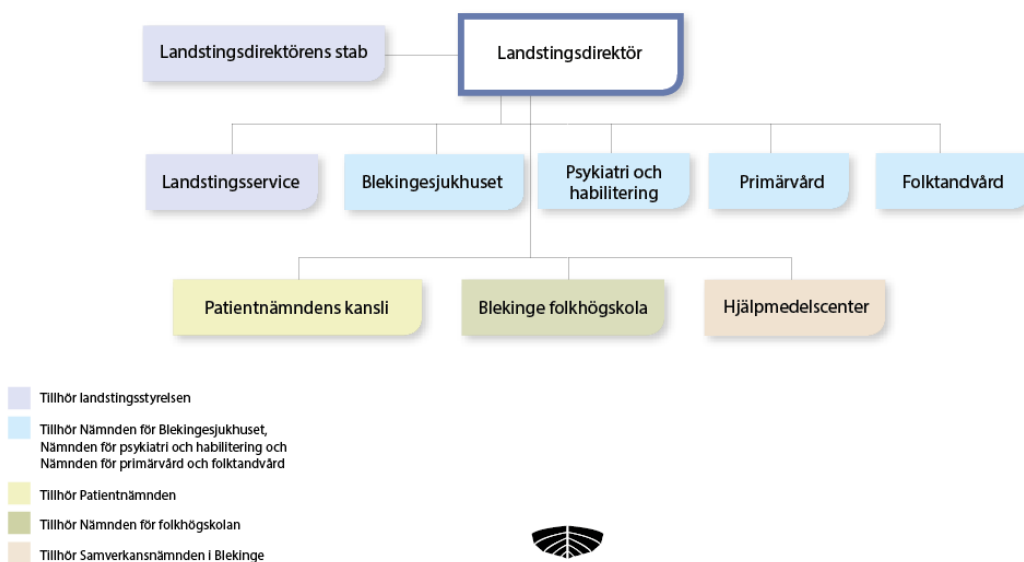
Landstingsdirektörens stab

Landstingsdirektör

Landstingsservice

Blekingesjukhuset

Psykiatri och habilitering

Primärvård

Folktandvård

Patientnämndens kansli

Blekinge folkhögskola

Hjälpmedelscenter

Tillhör landstingsstyrelsen

Tillhör Nämnden för Blekingesjukhuset, Nämnden för psykiatri och habilitering och Nämnden för primärvård och folktandvård

Tillhör Patientnämnden

Tillhör Nämnden för folkhögskolan

Tillhör Samverkansnämnden i Blekinge